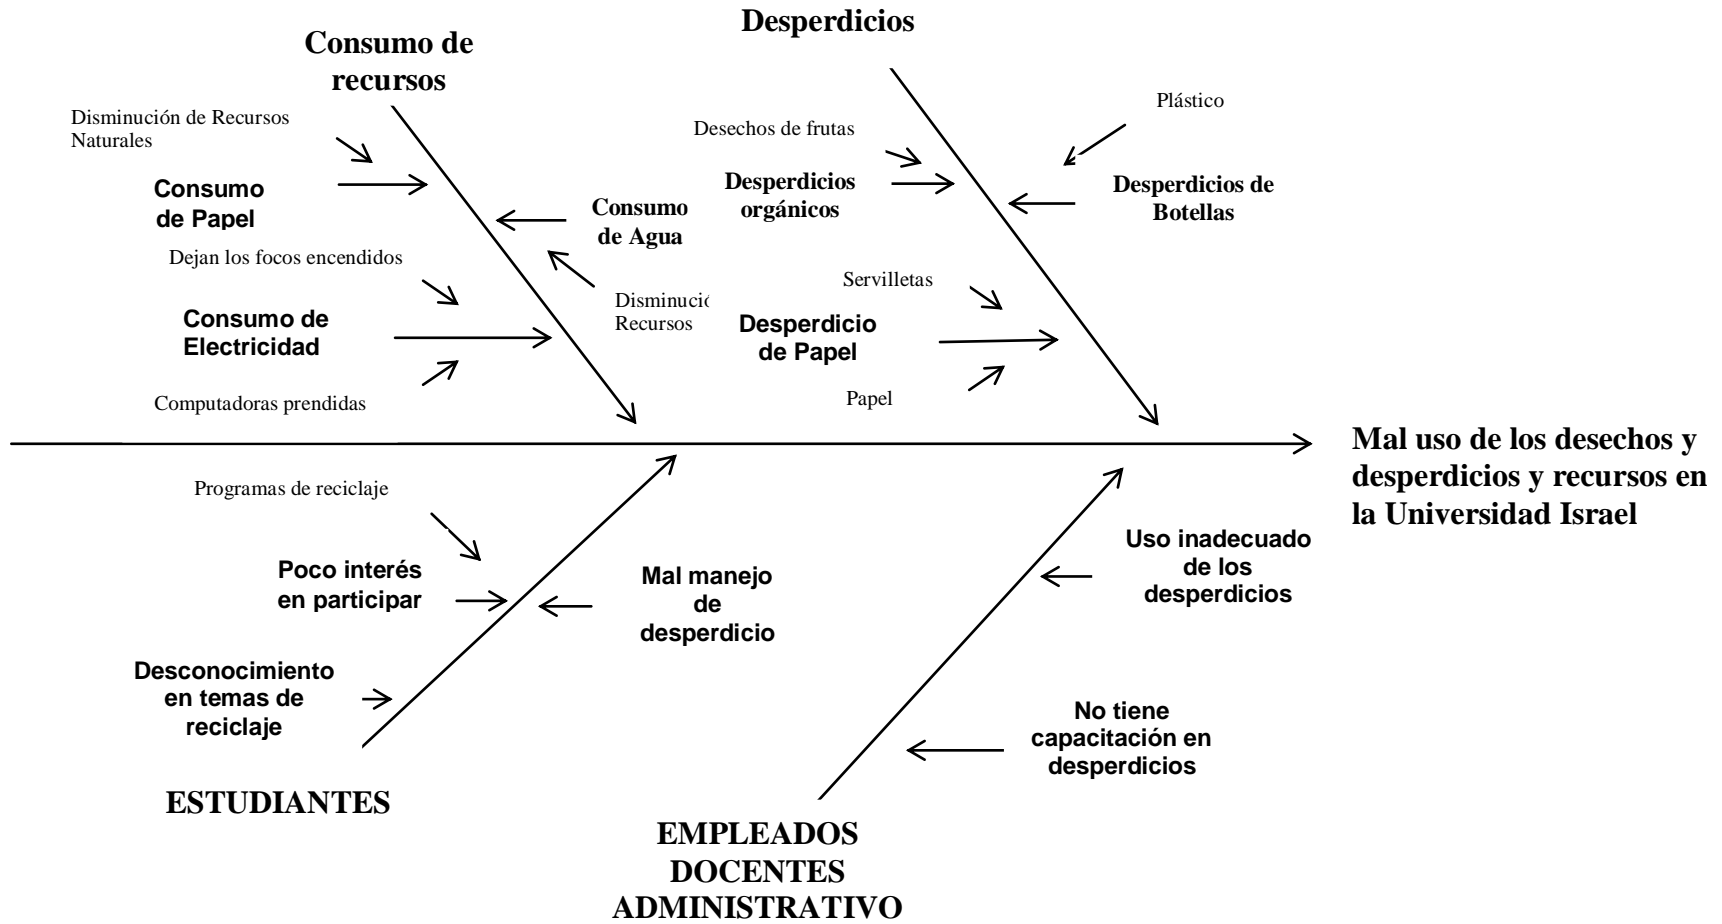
Desperdicios

Consumo de recursos

Disminución de Recursos Naturales

Consumo de Papel

Consumo de Agua

Dejan los focos encendidos

Disminució Recursos

Consumo de Electricidad

Computadoras prendidas

Desechos de frutas

Desperdicios orgánicos

Plástico

Desperdicios de Botellas

Servilletas

Desperdicio de Papel

Papel

Mal uso de los desechos y desperdicios y recursos en la Universidad Israel

Programas de reciclaje

Poco interés en participar

Mal manejo de desperdicio

Desconocimiento en temas de reciclaje

ESTUDIANTES

Uso inadecuado de los desperdicios

No tiene capacitación en desperdicios

EMPLEADOS DOCENTES ADMINISTRATIVO